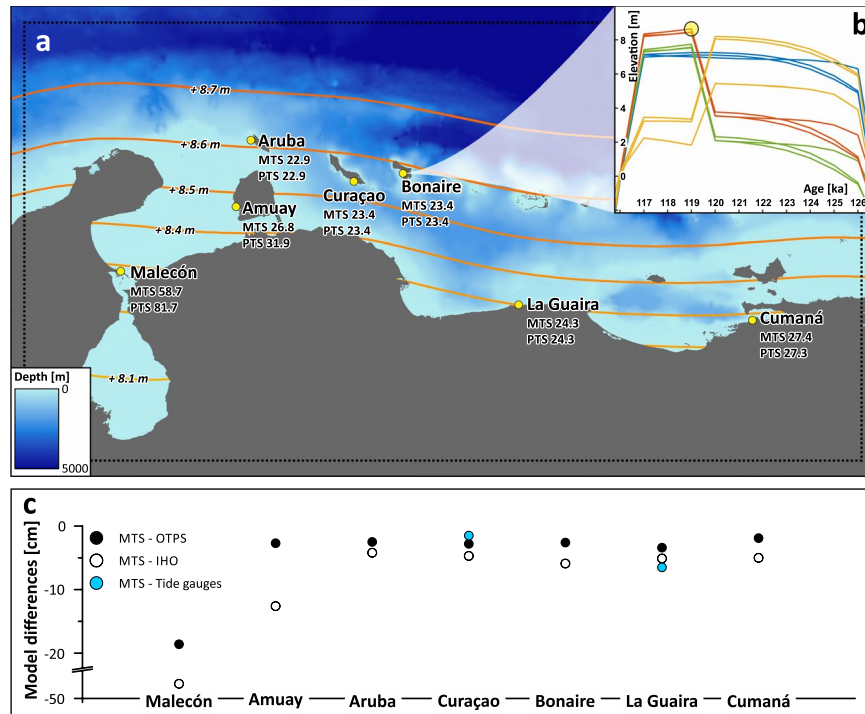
a

b

+ 8.7 m
+ 8.6 m
+ 8.5 m
+ 8.4 m
+ 8.1 m

Aruba
MTS 22.9
PTS 22.9

Amuay
MTS 26.8
PTS 31.9

Curaçao
MTS 23.4
PTS 23.4

Bonaire
MTS 23.4
PTS 23.4

Malecón
MTS 58.7
PTS 81.7

La Guaira
MTS 24.3
PTS 24.3

Cumaná
MTS 27.4
PTS 27.3

Depth [m]
0
5000

Elevation [m]
8
6
4
2
0
Age [ka]
117 118 119 120 121 122 123 124 125 126

c

Model differences [cm]
0
-10
-20
-50

MTS - OTPS
MTS - IHO
MTS - Tide gauges

Malecón Amuay Aruba Curaçao Bonaire La Guaira Cumaná